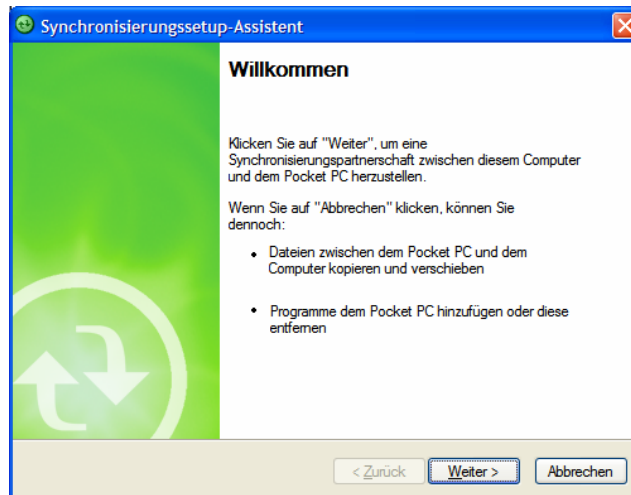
Synchronisierungssetup-Assistent

Willkommen

Klicken Sie auf "Weiter", um eine Synchronisierungspartnerschaft zwischen diesem Computer und dem Pocket PC herzustellen.

Wenn Sie auf "Abbrechen" klicken, können Sie dennoch:

• Dateien zwischen dem Pocket PC und dem Computer kopieren und verschieben

• Programme dem Pocket PC hinzufügen oder diese entfernen

< Zurück | Weiter > | Abbrechen